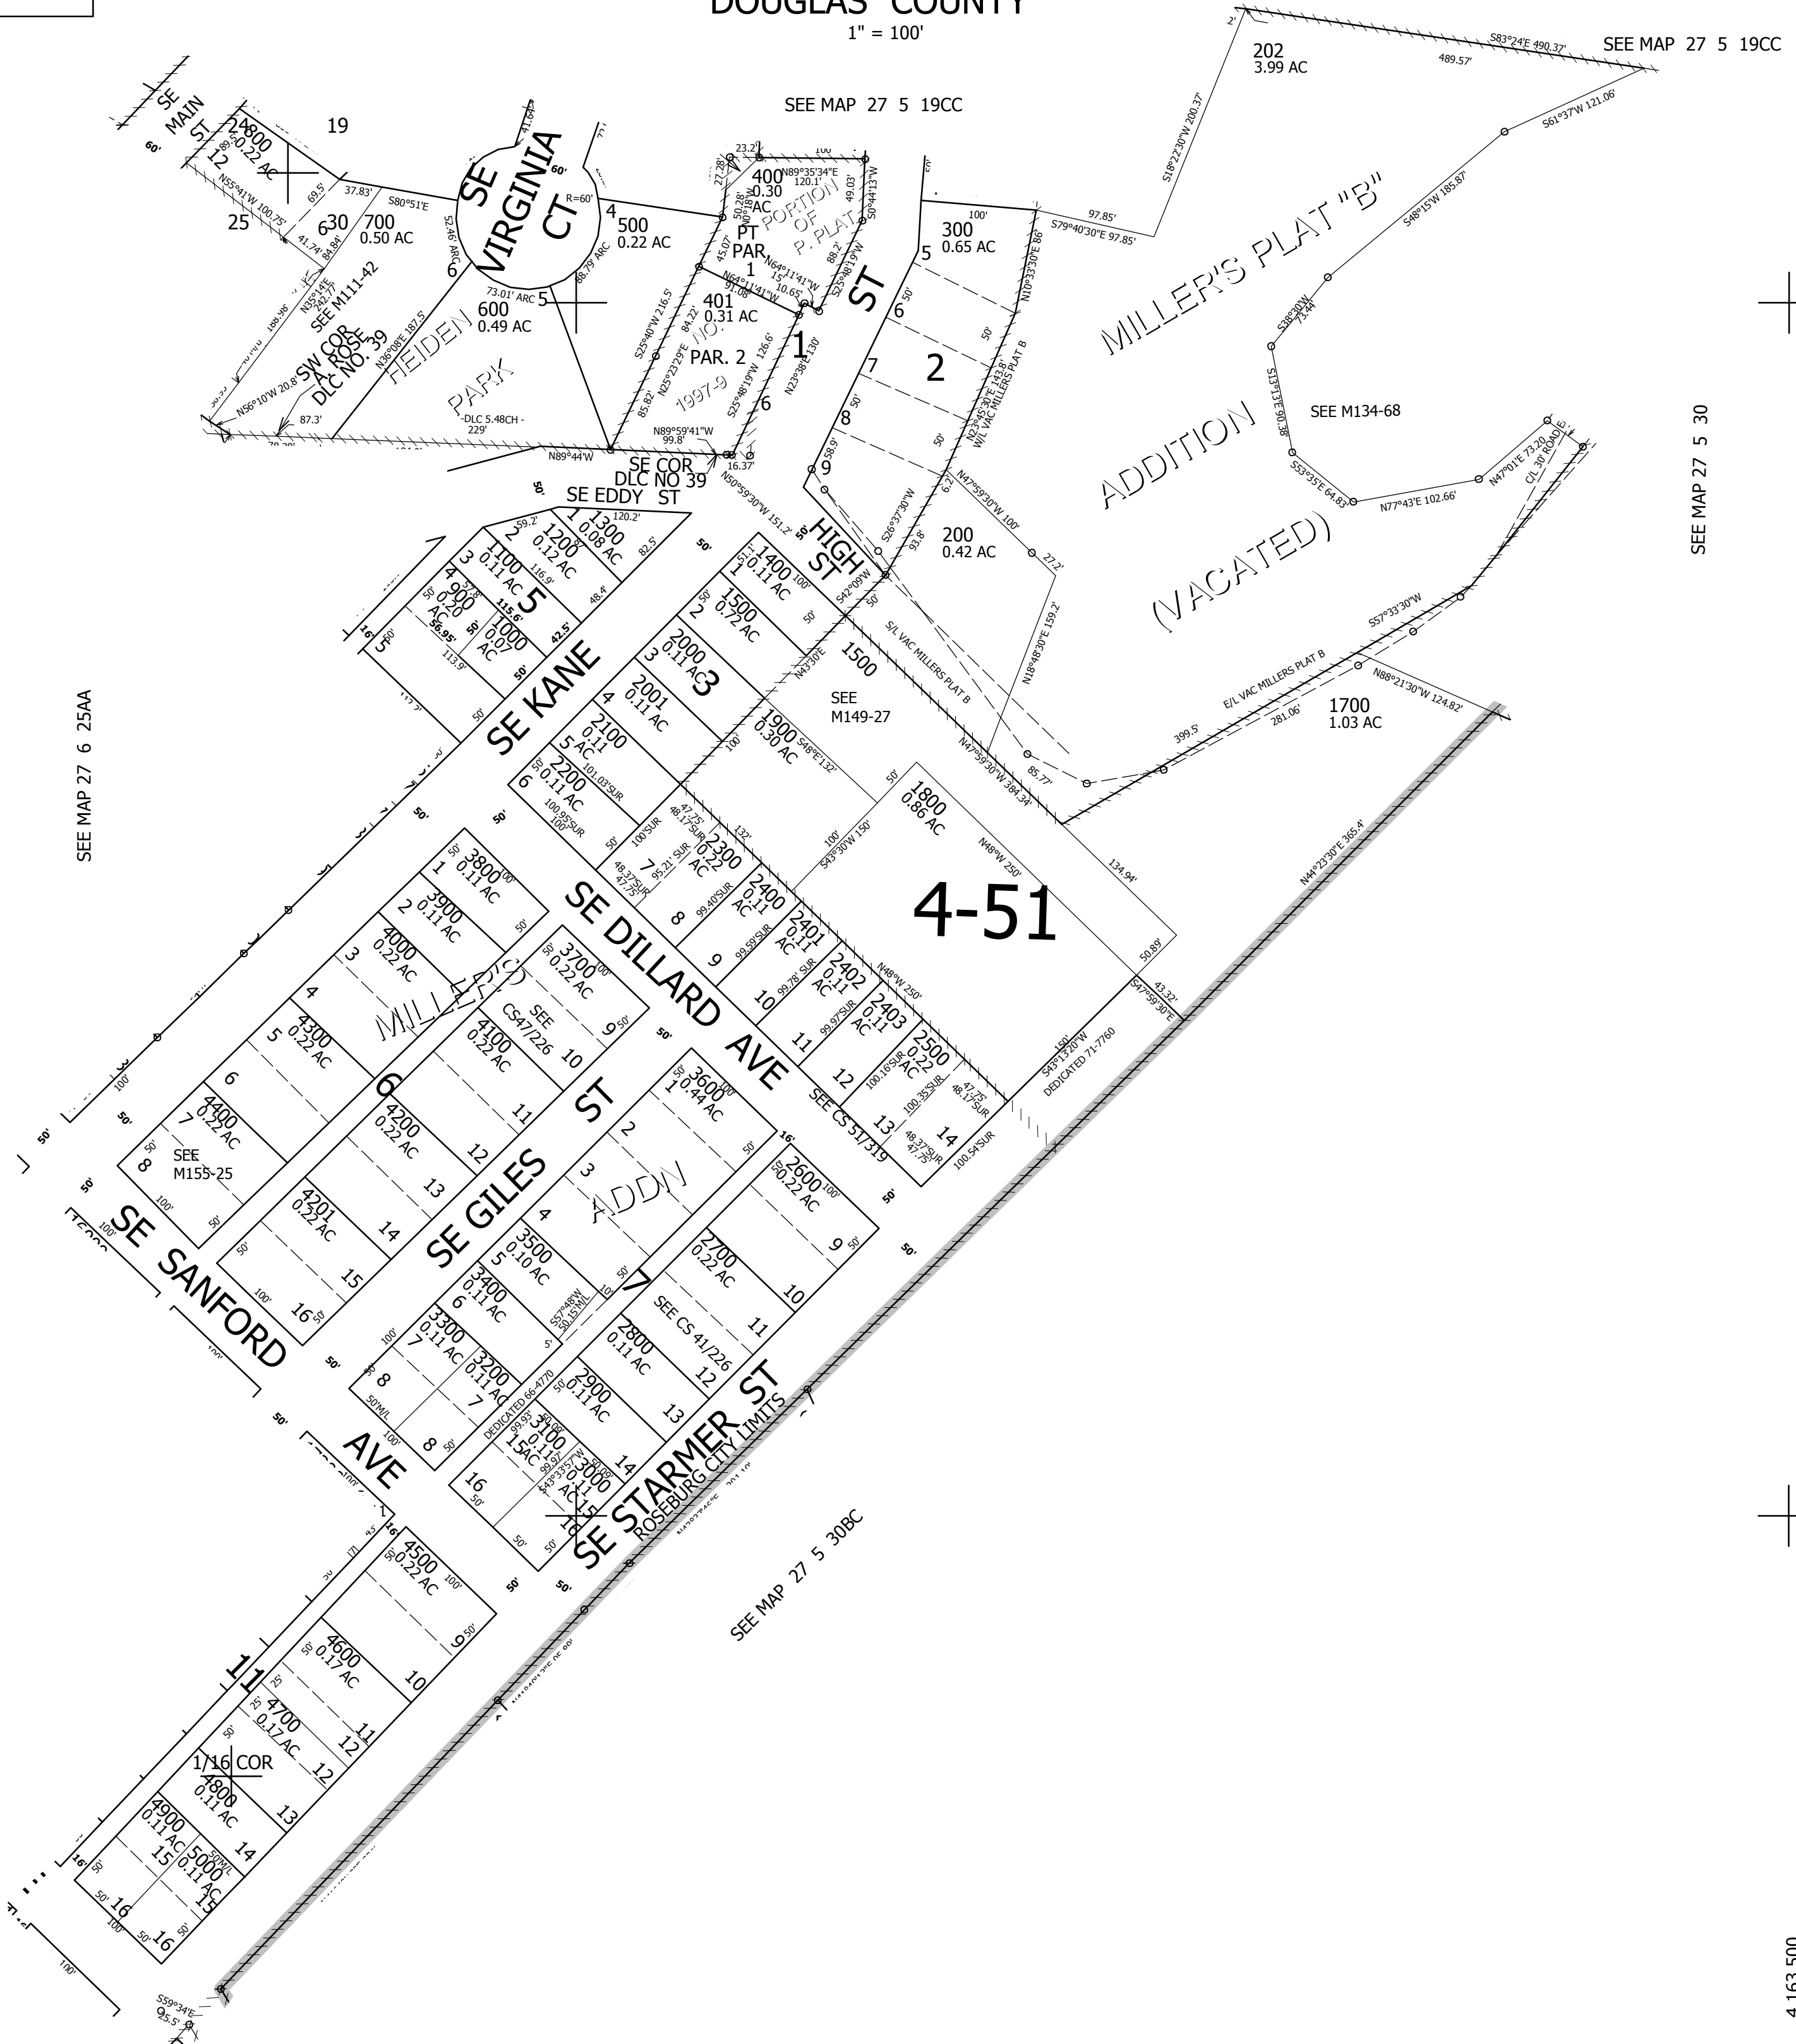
DOUGLAS COUNTY
1" = 100'

SEE MAP 27 5 19CC

SEE MAP 27 5 19CC

202
3.99 AC

S83°24'E 490.37'
489.57'
S61°37'W 121.06'
S18°22'30"W 200.37'
S48°15'W 185.87'

SE MAIN ST
60'
2400
0.22 AC
12
19
25
630
700
0.50 AC
37.83'
S80°51'E
N55°41'W 100.75'
SEE M111-42

SE VIRGINIA CT
R=60'
60'
4
500
0.22 AC
6
5
600
0.49 AC
73.01' ARC
88.79' ARC
52.46' ARC

SW COR
A. ROSE
DLC NO. 39
N36°08'E 187.5'
HEIDEN PARK
-DLC 5.48CH -
229'
N56°10'W 20.8'
87.3'

23.2'
100
400
0.30
AC
N89°35'34"E
120.1'
PORTION OF P. PLAT
PT PAR. 1
401
0.31 AC
PAR. 2
1997-9
N64°11'41"W
N25°23'29"E
S25°40'W 216.5'
S25°48'19"W 126.6'
N89°59'41"W
99.8'
N89°44'W
16.37'
1
6
N23°38'E 130'

SE COR
DLC NO 39
SE EDDY ST

300
0.65 AC
100'
S79°40'30"E 97.85'
97.85'
5
6
7
8
9
2
HIGH ST
ST
N10°33'30"E 86'
N23°45'30"E 143.8'
W/L VAC MILLERS PLAT B
N47°59'30"W 100'
200
0.42 AC
27.2'
S26°37'30"W
93.8'

MILLER'S PLAT "B"
ADDITION
(VACATED)
SEE M134-68
N77°43'E 102.66'
S53°35'E 64.83'
N47°01'E 73.20'
C/L 30' ROAD
S57°33'30"W
N18°48'30"E 159.2'

S/L VAC MILLERS PLAT B
1500
SEE
M149-27
N47°59'30"W 384.34'
E/L VAC MILLERS PLAT B
281.06'
399.5'
1700
1.03 AC
N88°21'30"W 124.82'

1300
0.08 AC
1200
0.12 AC
1100
0.11 AC
900
0.20 AC
1000
0.07 AC
5
SE KANE
1400
0.11 AC
1500
0.72 AC
2000
0.11 AC
3
2001
0.11 AC
2100
0.11 AC
2200
0.11 AC
1900
0.30 AC
1800
0.86 AC
4-51
N48°W 250'
S43°30'W 150'
134.94'

SE DILLARD AVE
3800
0.11 AC
3900
0.11 AC
4000
0.22 AC
3700
0.22 AC
SEE CS47/226
4100
0.22 AC
4300
0.22 AC
MILLARD
6
4400
0.22 AC
SEE
M155-25
4200
0.22 AC
4201
0.22 AC
2300
0.22 AC
2400
0.11 AC
2401
0.11 AC
2402
0.11 AC
2403
0.11 AC
2500
0.22 AC
SEE CS 51/319
S43°13'20"W
DEDICATED 71-7760
N44°23'30"E 365.4'

SE GILES ST
3600
0.44 AC
ADDN
3500
0.10 AC
3400
0.11 AC
3300
0.11 AC
3200
0.11 AC
2600
0.22 AC
2700
0.22 AC
7
SEE CS 41/226
2800
0.11 AC
2900
0.11 AC
3100
0.11 AC
3000
0.11 AC
DEDICATED 66-4770
SE STARMER ST
ROSEBURG CITY LIMITS

SE SANFORD AVE

4500
0.22 AC
4600
0.17 AC
4700
0.17 AC
11
1/16 COR
4800
0.11 AC
4900
0.11 AC
5000
0.11 AC

SEE MAP 27 5 30BC
SEE MAP 27 6 25AA
SEE MAP 27 5 30
S59°34'E
25.5'